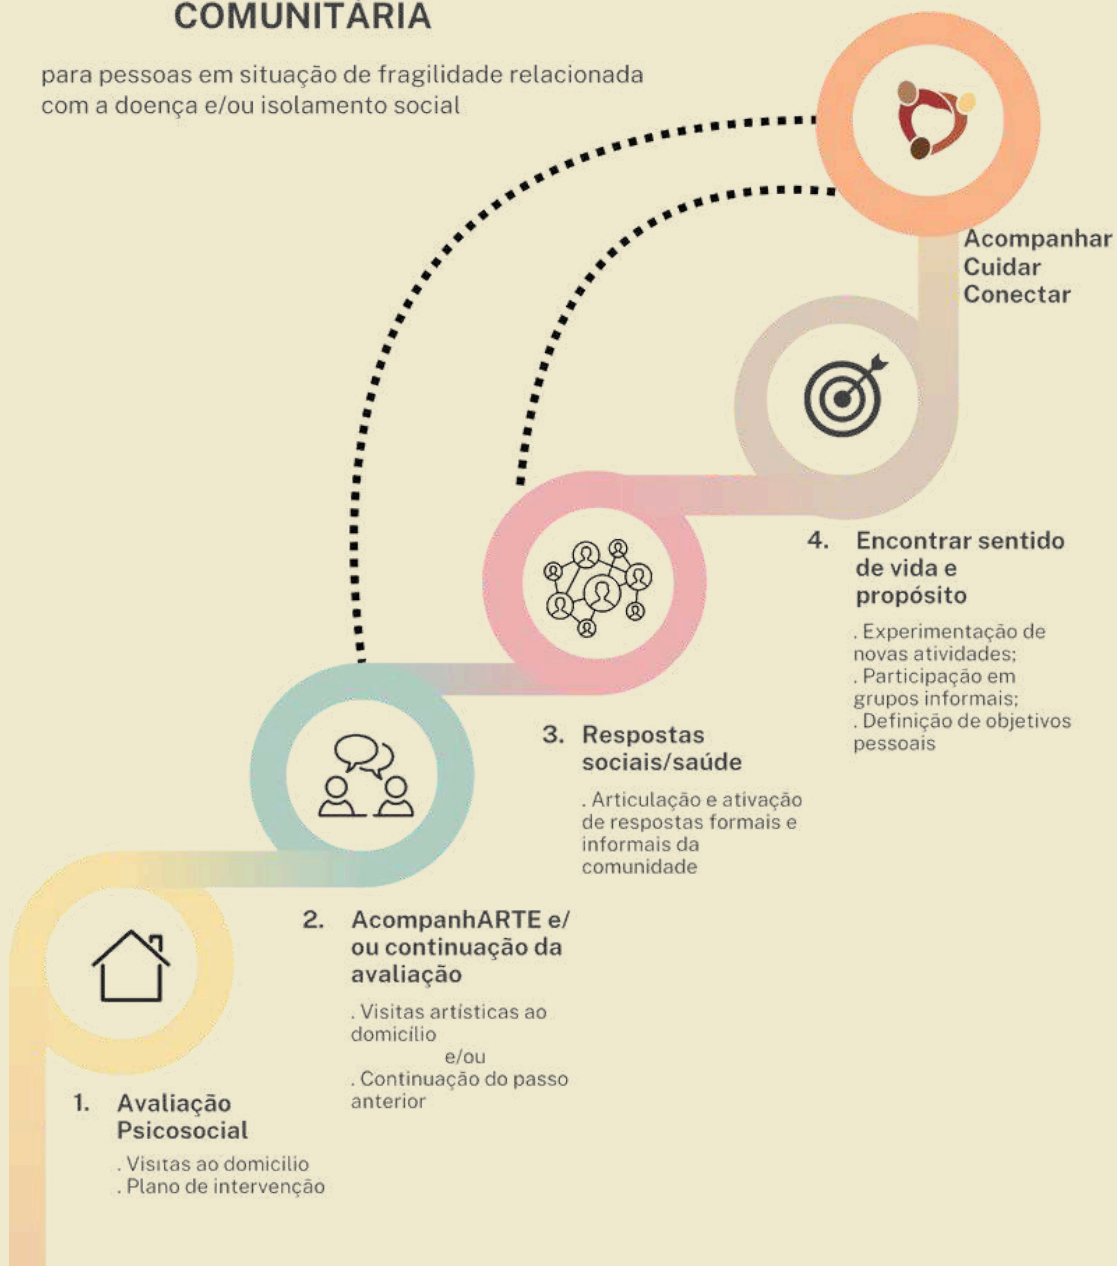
COMUNITÁRIA

para pessoas em situação de fragilidade relacionada com a doença e/ou isolamento social

Acompanhar
Cuidar
Conectar

4. Encontrar sentido de vida e propósito

. Experimentação de novas atividades;
. Participação em grupos informais;
. Definição de objetivos pessoais

3. Respostas sociais/saúde

. Articulação e ativação de respostas formais e informais da comunidade

2. AcompanhARTE e/ou continuação da avaliação

. Visitas artísticas ao domicílio
e/ou
. Continuação do passo anterior

1. Avaliação Psicosocial

. Visitas ao domicilio
. Plano de intervenção